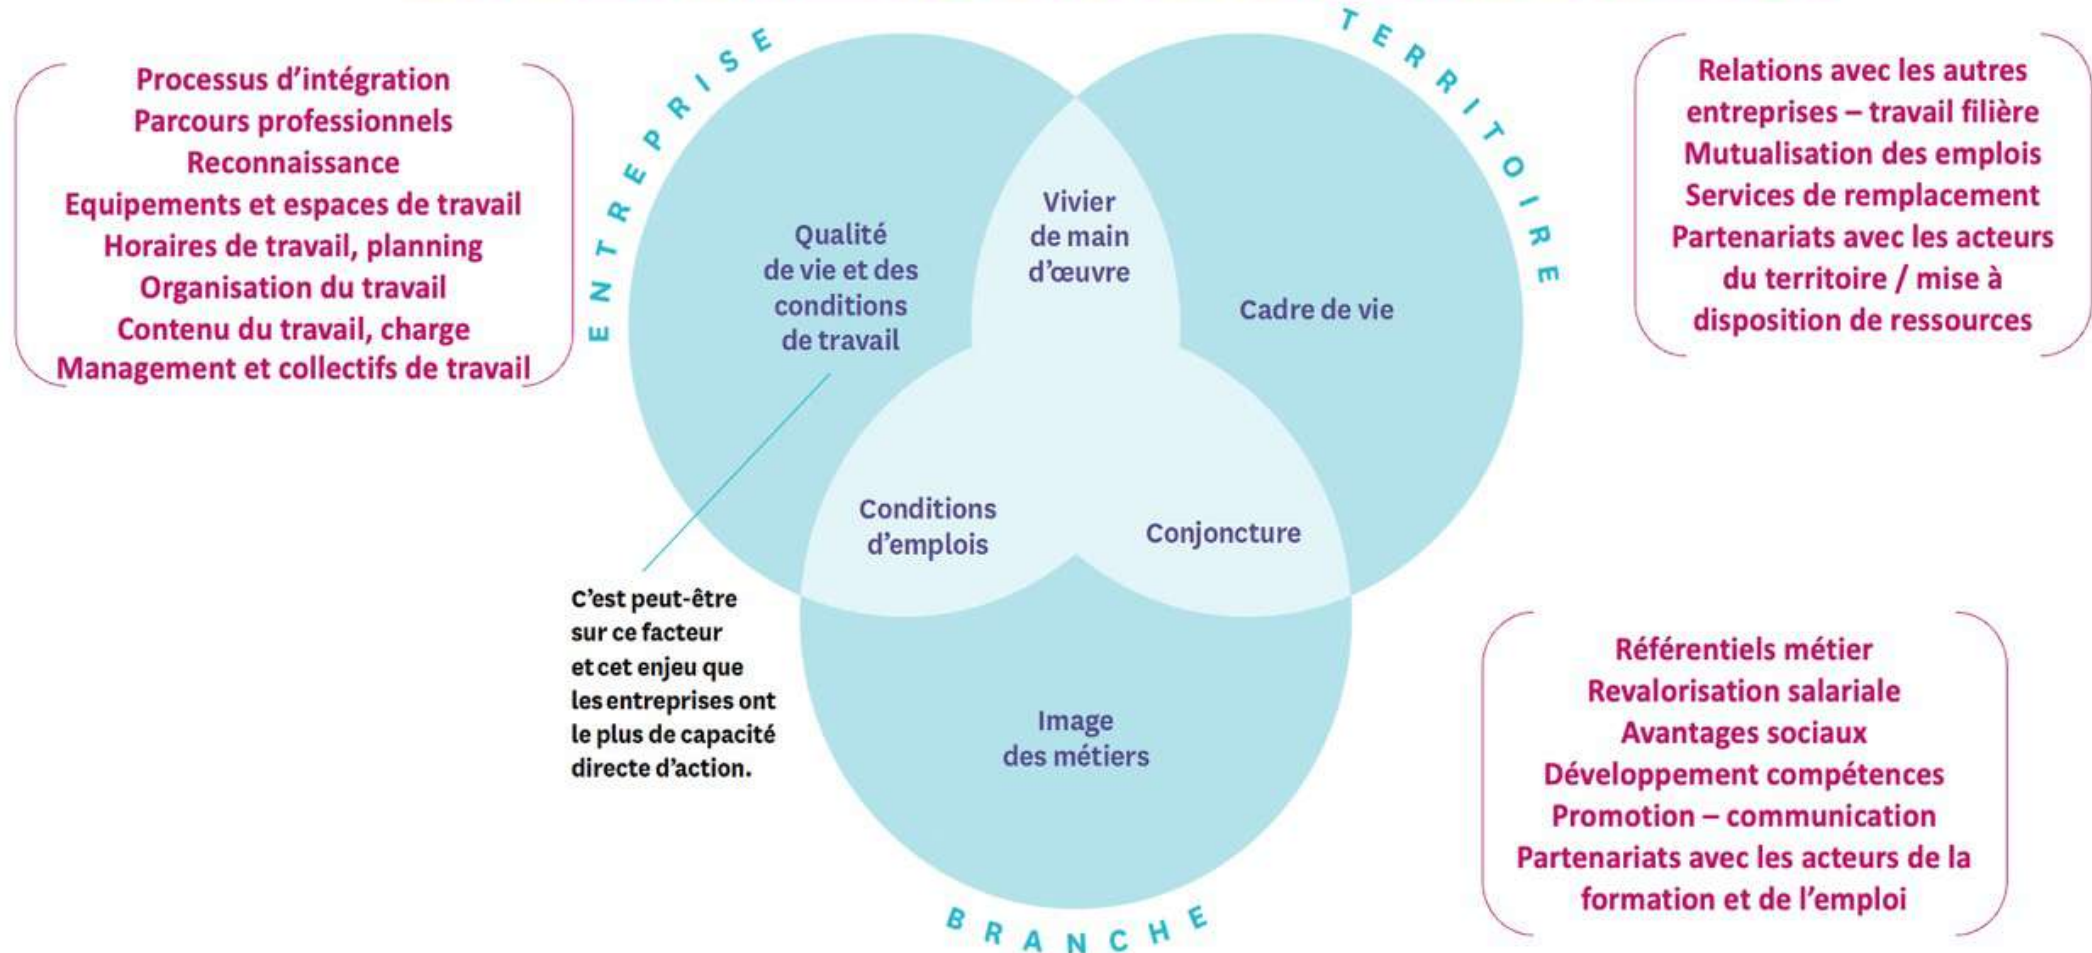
Processus d'intégration
Parcours professionnels
Reconnaissance
Equipements et espaces de travail
Horaires de travail, planning
Organisation du travail
Contenu du travail, charge
Management et collectifs de travail

ENTREPRISE

TERRITOIRE

Relations avec les autres entreprises – travail filière
Mutualisation des emplois
Services de remplacement
Partenariats avec les acteurs du territoire / mise à disposition de ressources

Qualité de vie et des conditions de travail

Vivier de main d'œuvre

Cadre de vie

Conditions d'emplois

Conjoncture

Image des métiers

C'est peut-être sur ce facteur et cet enjeu que les entreprises ont le plus de capacité directe d'action.

Référentiels métier
Revalorisation salariale
Avantages sociaux
Développement compétences
Promotion – communication
Partenariats avec les acteurs de la formation et de l'emploi

BRANCHE